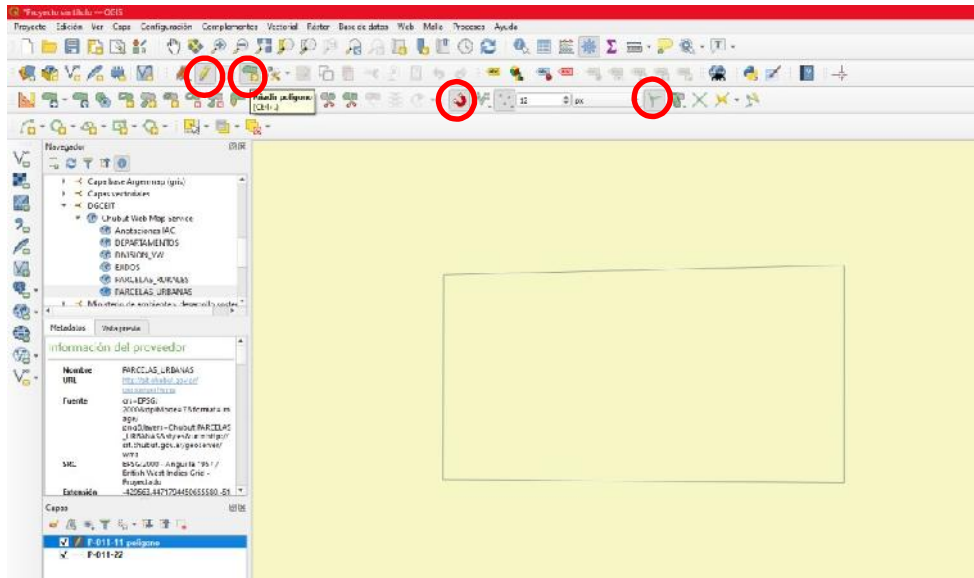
*Proyecto sin título — QGIS

Proyecto Edición Ver Capa Configuración Complementos Vectorial Ráster Base de datos Web Malla Procesos Ayuda

Añadir polígono (Ctrl+.)

12 px

Navegador

Capas base Argenmap (gris)
Capas vectoriales
DGCEIT
Chubut Web Map service
Anotaciones IAC
DEPARTAMENTOS
DIVISION_VW
EJIDOS
PARCELAS_RURALES
PARCELAS_URBANAS
Ministerio de ambiente y desarrollo soste

Metadatos Vista previa

Información del proveedor

| Nombre | PARCELAS_URBANAS |
|---|---|
| URL | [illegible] |
| Fuente | crs=EPSG:2000&dpiMode=7&format=image/png&layers=Chubut:PARCELAS_URBANAS&styles&url=http://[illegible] |
| SRC | EPSG:2000 - Anguilla 1957 / British West Indies Grid - Proyectado |
| Extensión | -420563.4471704450655580,-51 |

Capas

P-011-11 polígono
P-011-22